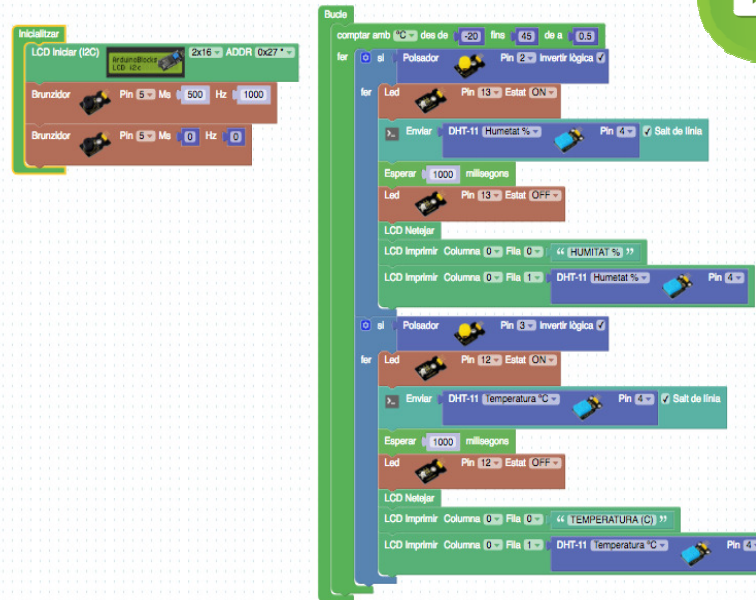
Inicialitzar
LCD Iniciar (I2C) ArduinoBlocks LCD i2c 2x16 ADDR 0x27
Brunzidor Pin 5 Ms 500 Hz 1000
Brunzidor Pin 5 Ms 0 Hz 0

Bucle
comptar amb °C des de -20 fins 45 de a 0.5
fer
si Polsador Pin 2 Invertir lògica ✓
fer
Led Pin 13 Estat ON
Enviar DHT-11 Humetat % Pin 4 ✓ Salt de línia
Esperar 1000 milisegons
Led Pin 13 Estat OFF
LCD Netejar
LCD Imprimir Columna 0 Fila 0 " HUMITAT % "
LCD Imprimir Columna 0 Fila 1 DHT-11 Humetat % Pin 4
si Polsador Pin 3 Invertir lògica ✓
fer
Led Pin 12 Estat ON
Enviar DHT-11 Temperatura °C Pin 4 ✓ Salt de línia
Esperar 1000 milisegons
Led Pin 12 Estat OFF
LCD Netejar
LCD Imprimir Columna 0 Fila 0 " TEMPERATURA (C) "
LCD Imprimir Columna 0 Fila 1 DHT-11 Temperatura °C Pin 4